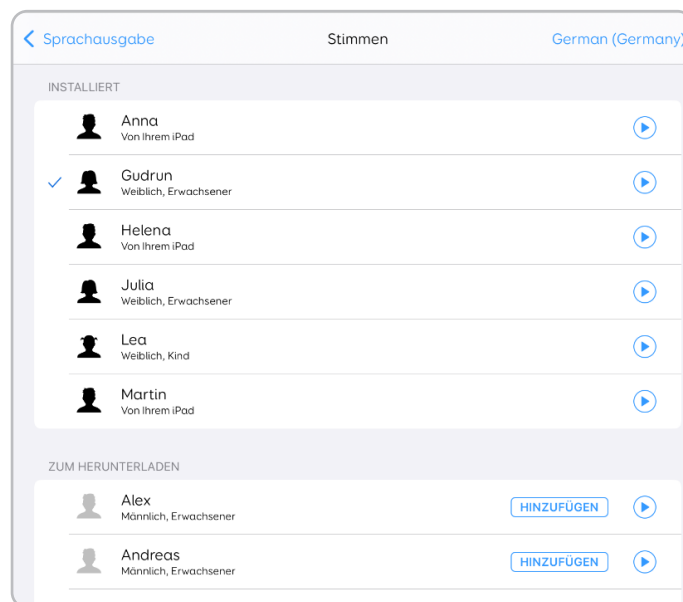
Sprachausgabe

Stimmen

German (Germany)

INSTALLIERT

Anna
Von Ihrem iPad

Gudrun
Weiblich, Erwachsener

Helena
Von Ihrem iPad

Julia
Weiblich, Erwachsener

Lea
Weiblich, Kind

Martin
Von Ihrem iPad

ZUM HERUNTERLADEN

Alex
Männlich, Erwachsener
HINZUFÜGEN

Andreas
Männlich, Erwachsener
HINZUFÜGEN